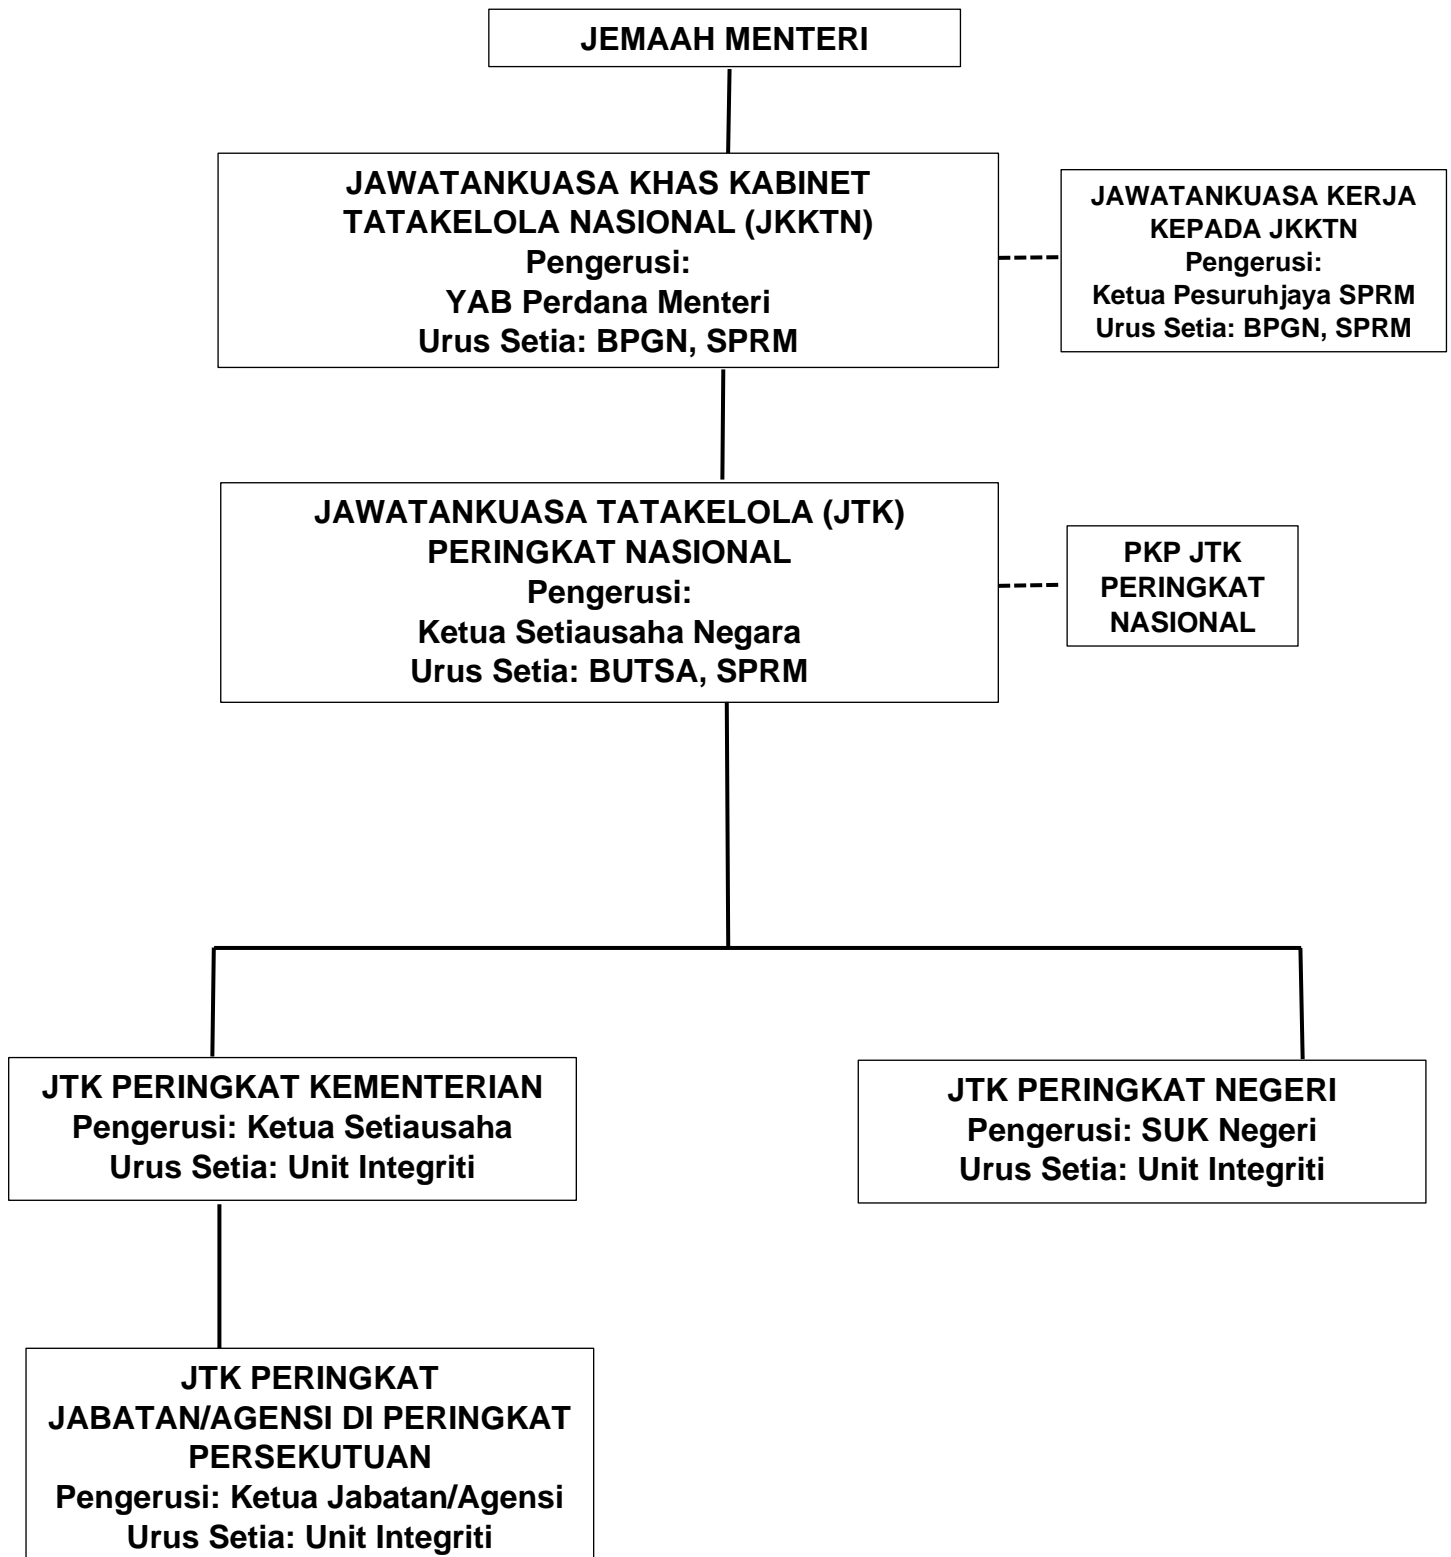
JEMAAH MENTERI

JAWATANKUASA KHAS KABINET TATAKELOLA NASIONAL (JKKTN)
Pengerusi:
YAB Perdana Menteri
Urus Setia: BPGN, SPRM

JAWATANKUASA KERJA KEPADA JKKTN
Pengerusi:
Ketua Pesuruhjaya SPRM
Urus Setia: BPGN, SPRM

JAWATANKUASA TATAKELOLA (JTK) PERINGKAT NASIONAL
Pengerusi:
Ketua Setiausaha Negara
Urus Setia: BUTSA, SPRM

PKP JTK PERINGKAT NASIONAL

JTK PERINGKAT KEMENTERIAN
Pengerusi: Ketua Setiausaha
Urus Setia: Unit Integriti

JTK PERINGKAT NEGERI
Pengerusi: SUK Negeri
Urus Setia: Unit Integriti

JTK PERINGKAT JABATAN/AGENSI DI PERINGKAT PERSEKUTUAN
Pengerusi: Ketua Jabatan/Agensi
Urus Setia: Unit Integriti